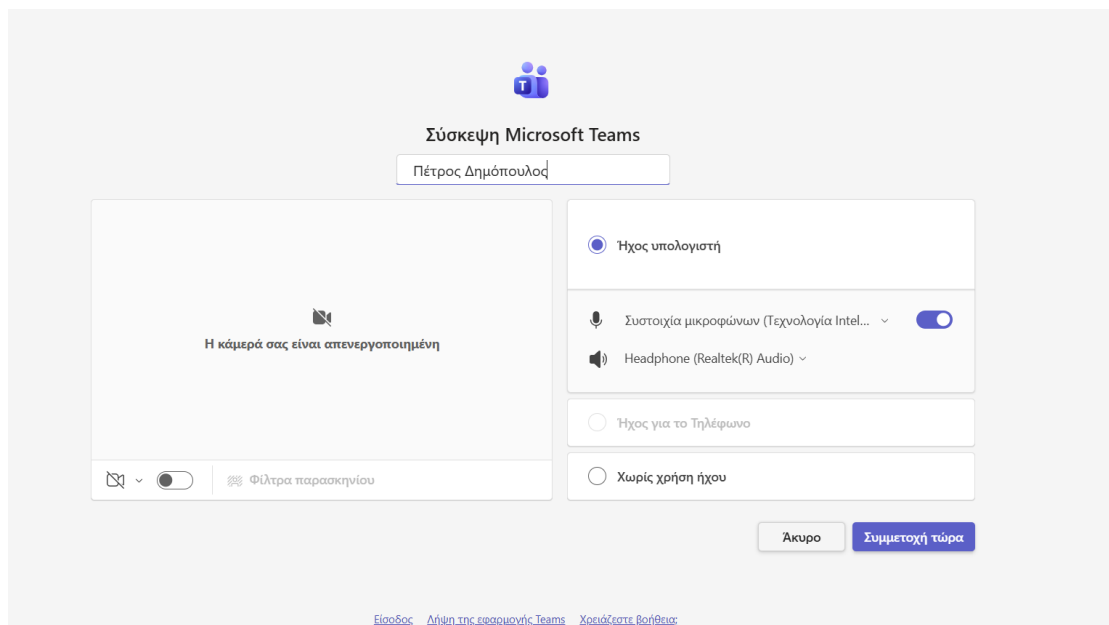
Σύσκεψη Microsoft Teams

Πέτρος Δημόπουλος

Η κάμερά σας είναι απενεργοποιημένη

Φίλτρα παρασκηνίου

Ήχος υπολογιστή

Συστοιχία μικροφώνων (Τεχνολογία Intel...

Headphone (Realtek(R) Audio)

Ήχος για το Τηλέφωνο

Χωρίς χρήση ήχου

Άκυρο

Συμμετοχή τώρα

Είσοδος Λήψη της εφαρμογής Teams Χρειάζεστε βοήθεια;